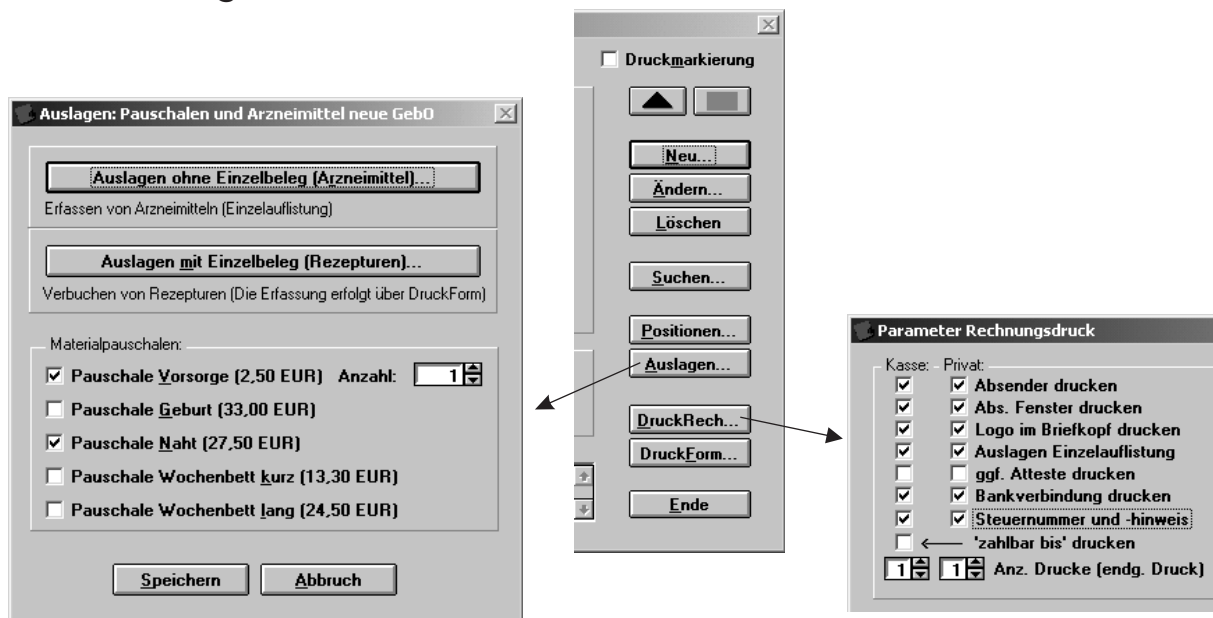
Auslagen: Pauschalen und Arzneimittel neue GebO

Auslagen ohne Einzelbeleg (Arzneimittel)...

Erfassen von Arzneimitteln (Einzelauflistung)

Auslagen mit Einzelbeleg (Rezepturen)...

Verbuchen von Rezepturen (Die Erfassung erfolgt über DruckForm)

Materialpauschalen:

☑ Pauschale Vorsorge (2,50 EUR) Anzahl: 1

☐ Pauschale Geburt (33,00 EUR)

☑ Pauschale Naht (27,50 EUR)

☐ Pauschale Wochenbett kurz (13,30 EUR)

☐ Pauschale Wochenbett lang (24,50 EUR)

Speichern Abbruch

☐ Druckmarkierung

Neu...

Ändern...

Löschen

Suchen...

Positionen...

Auslagen...

DruckRech...

DruckForm...

Ende

Parameter Rechnungsdruck

Kasse: Privat:

☑ ☑ Absender drucken

☑ ☑ Abs. Fenster drucken

☑ ☑ Logo im Briefkopf drucken

☑ ☑ Auslagen Einzelauflistung

☐ ☐ ggf. Atteste drucken

☑ ☑ Bankverbindung drucken

☑ ☑ Steuernummer und -hinweis

☐ 'zahlbar bis' drucken

1 1 Anz. Drucke (endg. Druck)